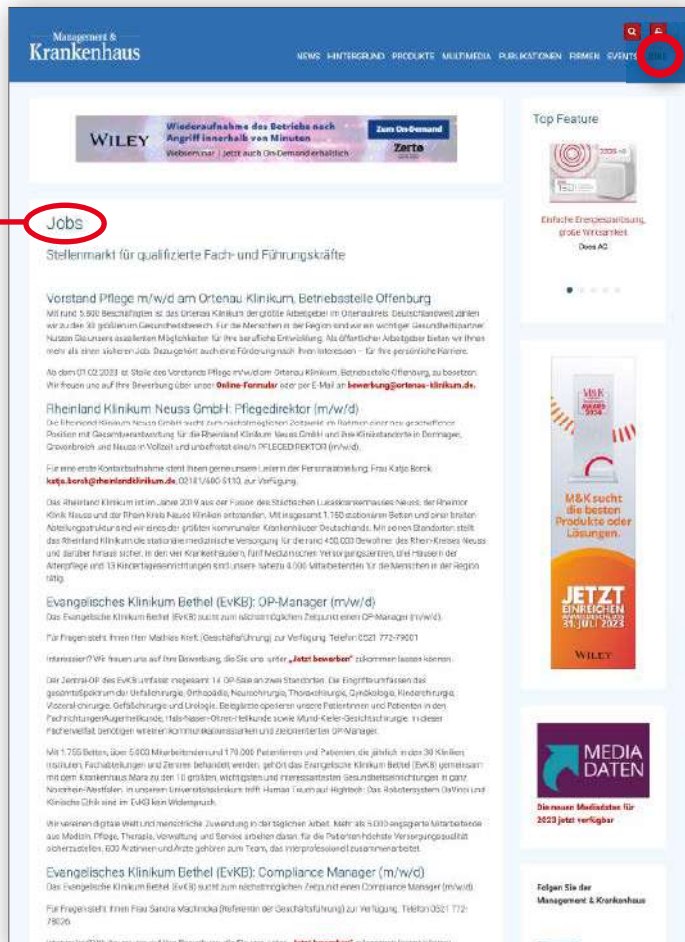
Management & Krankenhaus

NEWS HINTERGRUND PRODUKTE MULTIMEDIA PUBLIKATIONEN FIRMEN EVENTS JOBS

WILEY Wiederaufnahme des Betriebs nach Angriff innerhalb von Minuten
Webseminar | Jetzt auch On-Demand erhältlich
Zum On-Demand
Zerto

Top Feature

Einfache Energieeinsparung, große Wirksamkeit
Daos AG

Jobs

Stellenmarkt für qualifizierte Fach- und Führungskräfte

Vorstand Pflege m/w/d am Ortenau Klinikum, Betriebsstelle Offenburg

Mit rund 5.800 Beschäftigten ist das Ortenau Klinikum der größte Arbeitgeber im Ortenaukreis. Deutschlandweit zählen wir zu den 30 größten im Gesundheitsbereich. Für die Menschen in der Region sind wir ein wichtiger Gesundheitspartner. Nutzen Sie unsere exzellenten Möglichkeiten für Ihre berufliche Entwicklung. Als öffentlicher Arbeitgeber bieten wir Ihnen mehr als einen sicheren Job. Dazu gehört auch eine Förderung nach Ihren Interessen – für Ihre persönliche Karriere.

Ab dem 01.02.2023 ist Stelle des Vorstands Pflege m/w/d am Ortenau Klinikum, Betriebsstelle Offenburg, zu besetzen. Wir freuen uns auf Ihre Bewerbung über unser Online-Formular oder per E-Mail an bewerbung@ortenau-klinikum.de.

Rheinland Klinikum Neuss GmbH: Pflegedirektor (m/w/d)

Die Rheinland Klinikum Neuss GmbH sucht zum nächstmöglichen Zeitpunkt im Rahmen einer neu geschaffenen Position mit Gesamtverantwortung für die Rheinland Klinikum Neuss GmbH und ihre Klinikstandorte in Dormagen, Grevenbroich und Neuss in Vollzeit und unbefristet einen PFLEGEDIREKTOR (m/w/d).

Für eine erste Kontaktaufnahme steht Ihnen gerne unsere Leiterin der Personalabteilung, Frau Katja Borck katja.borck@rheinlandklinikum.de, 02131/890-5410, zur Verfügung.

Das Rheinland Klinikum ist im Jahr 2019 aus der Fusion des Städtischen Lukaskrankenhauses Neuss, der Rheintor Klinik Neuss und der Rhein Kreis Neuss Kliniken entstanden. Mit insgesamt 1.150 stationären Betten und einer breiten Abteilungsstruktur sind wir eines der größten kommunalen Krankenhäuser Deutschlands. Mit seinen Standorten stellt das Rheinland Klinikum die stationäre medizinische Versorgung für die rund 450.000 Bewohner des Rhein-Kreises Neuss und darüber hinaus sicher. In den vier Krankenhäusern, fünf Medizinischen Versorgungszentren, drei Häusern der Altenpflege und 13 Kindertageseinrichtungen sind unsere nahezu 4.000 Mitarbeitenden für die Menschen in der Region tätig.

Evangelisches Klinikum Bethel (EvKB): OP-Manager (m/w/d)

Das Evangelische Klinikum Bethel (EvKB) sucht zum nächstmöglichen Zeitpunkt einen OP-Manager (m/w/d).

Für Fragen steht Ihnen Herr Mathias Kreft (Geschäftsführung) zur Verfügung. Telefon 0521 772-79001

Interessiert? Wir freuen uns auf Ihre Bewerbung, die Sie uns unter „Jetzt bewerben" zukommen lassen können.

Der Zentral-OP des EvKB umfasst insgesamt 14 OP-Säle an zwei Standorten. Die Eingriffe umfassen das gesamte Spektrum der Unfallchirurgie, Orthopädie, Neurochirurgie, Thoraxchirurgie, Gynäkologie, Kinderchirurgie, Viszeralchirurgie, Gefäßchirurgie und Urologie. Belegärzte operieren unsere Patientinnen und Patienten in den Fachrichtungen Augenheilkunde, Hals-Nasen-Ohren-Heilkunde sowie Mund-Kiefer-Gesichtschirurgie. In dieser Facherweiterung werden Kommunikationsstärke und zielorientierter OP-Manager.

Mit 1.755 Betten, über 5.000 Mitarbeiterinnen und 170.000 Patientinnen und Patienten, die jährlich in den 30 Kliniken, Instituten, Fachabteilungen und Zentren behandelt werden, gehört das Evangelische Klinikum Bethel (EvKB) gemeinsam mit dem Krankenhaus Mara zu den 10 größten, wichtigsten und interessantesten Gesundheitseinrichtungen in ganz Nordrhein-Westfalen. In unserem Universitätsklinikum trifft Human Touch auf High-tech: Das Robotersystem DaVinci und klinische Ethik sind im EvKB kein Widerspruch.

Wir vereinen digitale Welt und menschliche Zuwendung in der täglichen Arbeit. Mehr als 5.000 engagierte Mitarbeitende aus Medizin, Pflege, Therapie, Verwaltung und Service arbeiten daran, für die Patienten höchste Versorgungsqualität sicherzustellen. 600 Ärztinnen und Ärzte gehören zum Team, das interprofessionell zusammenarbeitet.

Evangelisches Klinikum Bethel (EvKB): Compliance Manager (m/w/d)

Das Evangelische Klinikum Bethel (EvKB) sucht zum nächstmöglichen Zeitpunkt einen Compliance Manager (m/w/d).

Für Fragen steht Ihnen Frau Sandra Machinska (Referentin der Geschäftsführung) zur Verfügung. Telefon 0521 772-79026

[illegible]

M&K AWARD 2024
M&K sucht die besten Produkte oder Lösungen.
JETZT EINREICHEN
31. JULI 2023
WILEY

MEDIA DATEN
Die neuen Mediadaten für 2023 jetzt verfügbar

Folgen Sie der Management & Krankenhaus